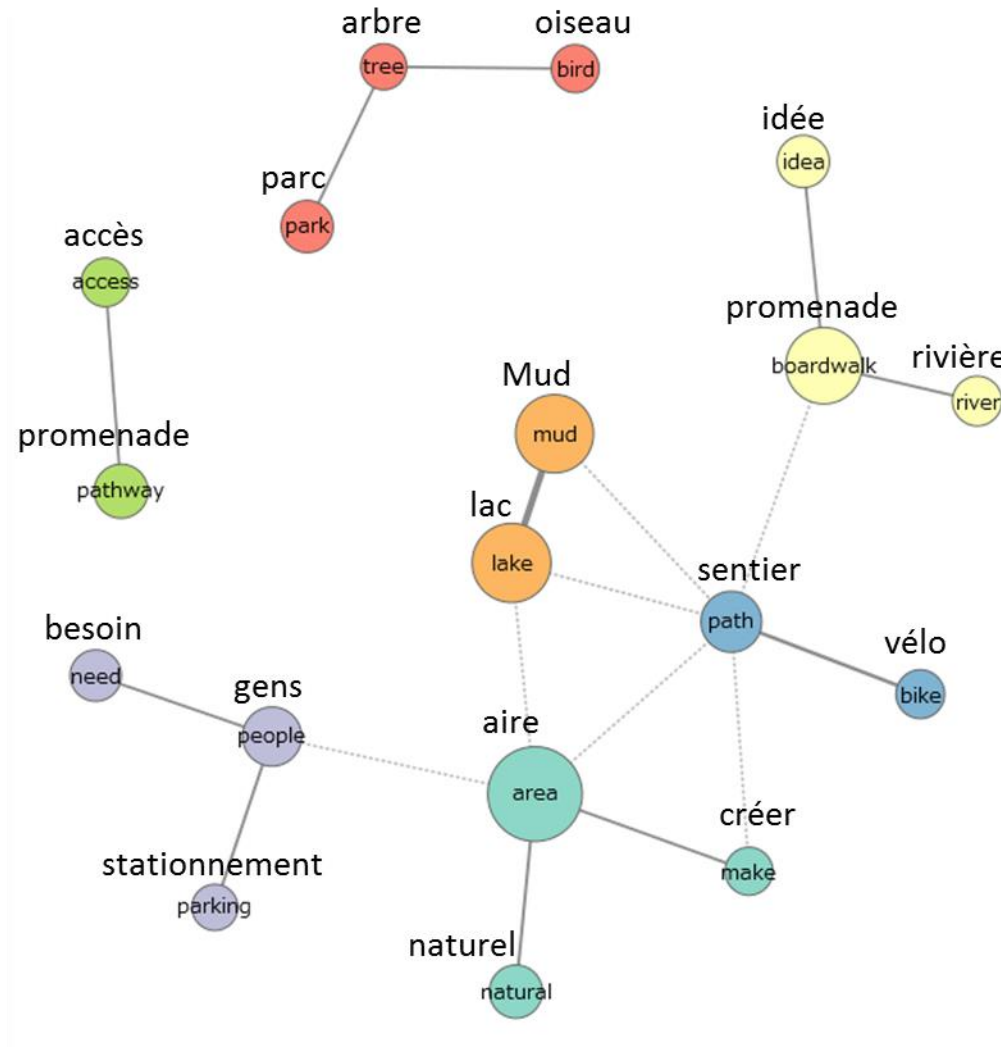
arbre
tree
oiseau
bird
parc
park
idée
idea
accès
access
promenade
pathway
promenade
boardwalk
rivière
river
Mud
mud
lac
lake
sentier
path
vélo
bike
besoin
need
gens
people
aire
area
créer
make
stationnement
parking
naturel
natural